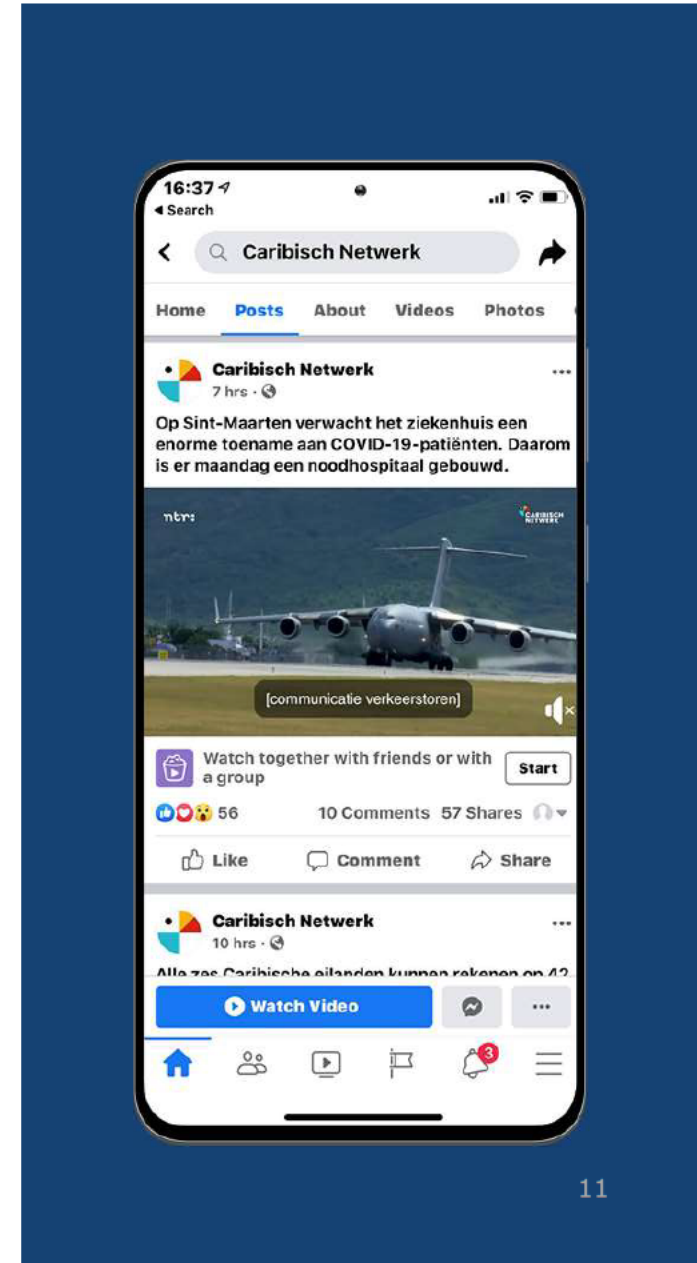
16:37
◂ Search

Caribisch Netwerk

Home Posts About Videos Photos

Caribisch Netwerk
7 hrs ·

Op Sint-Maarten verwacht het ziekenhuis een enorme toename aan COVID-19-patiënten. Daarom is er maandag een noodhospitaal gebouwd.

ntr:
CARIBISCH NETWERK

[communicatie verkeerstoren]

Watch together with friends or with a group
Start

56 10 Comments 57 Shares

Like Comment Share

Caribisch Netwerk
10 hrs ·

Alle zes Caribische eilanden kunnen rekenen op 42 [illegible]

Watch Video

3

11